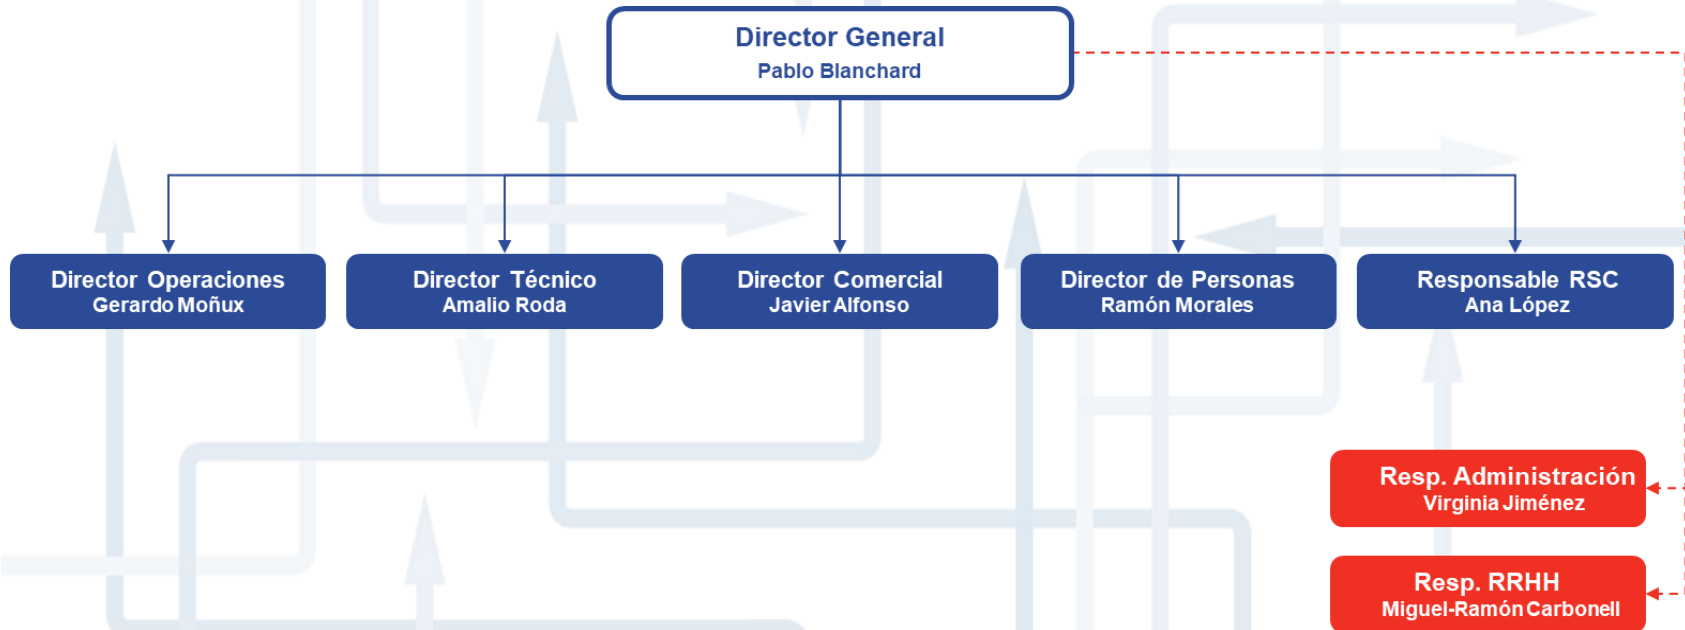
Director General
Pablo Blanchard

Director Operaciones
Gerardo Moñux

Director Técnico
Amalio Roda

Director Comercial
Javier Alfonso

Director de Personas
Ramón Morales

Responsable RSC
Ana López

Resp. Administración
Virginia Jiménez

Resp. RRHH
Miguel-Ramón Carbonell